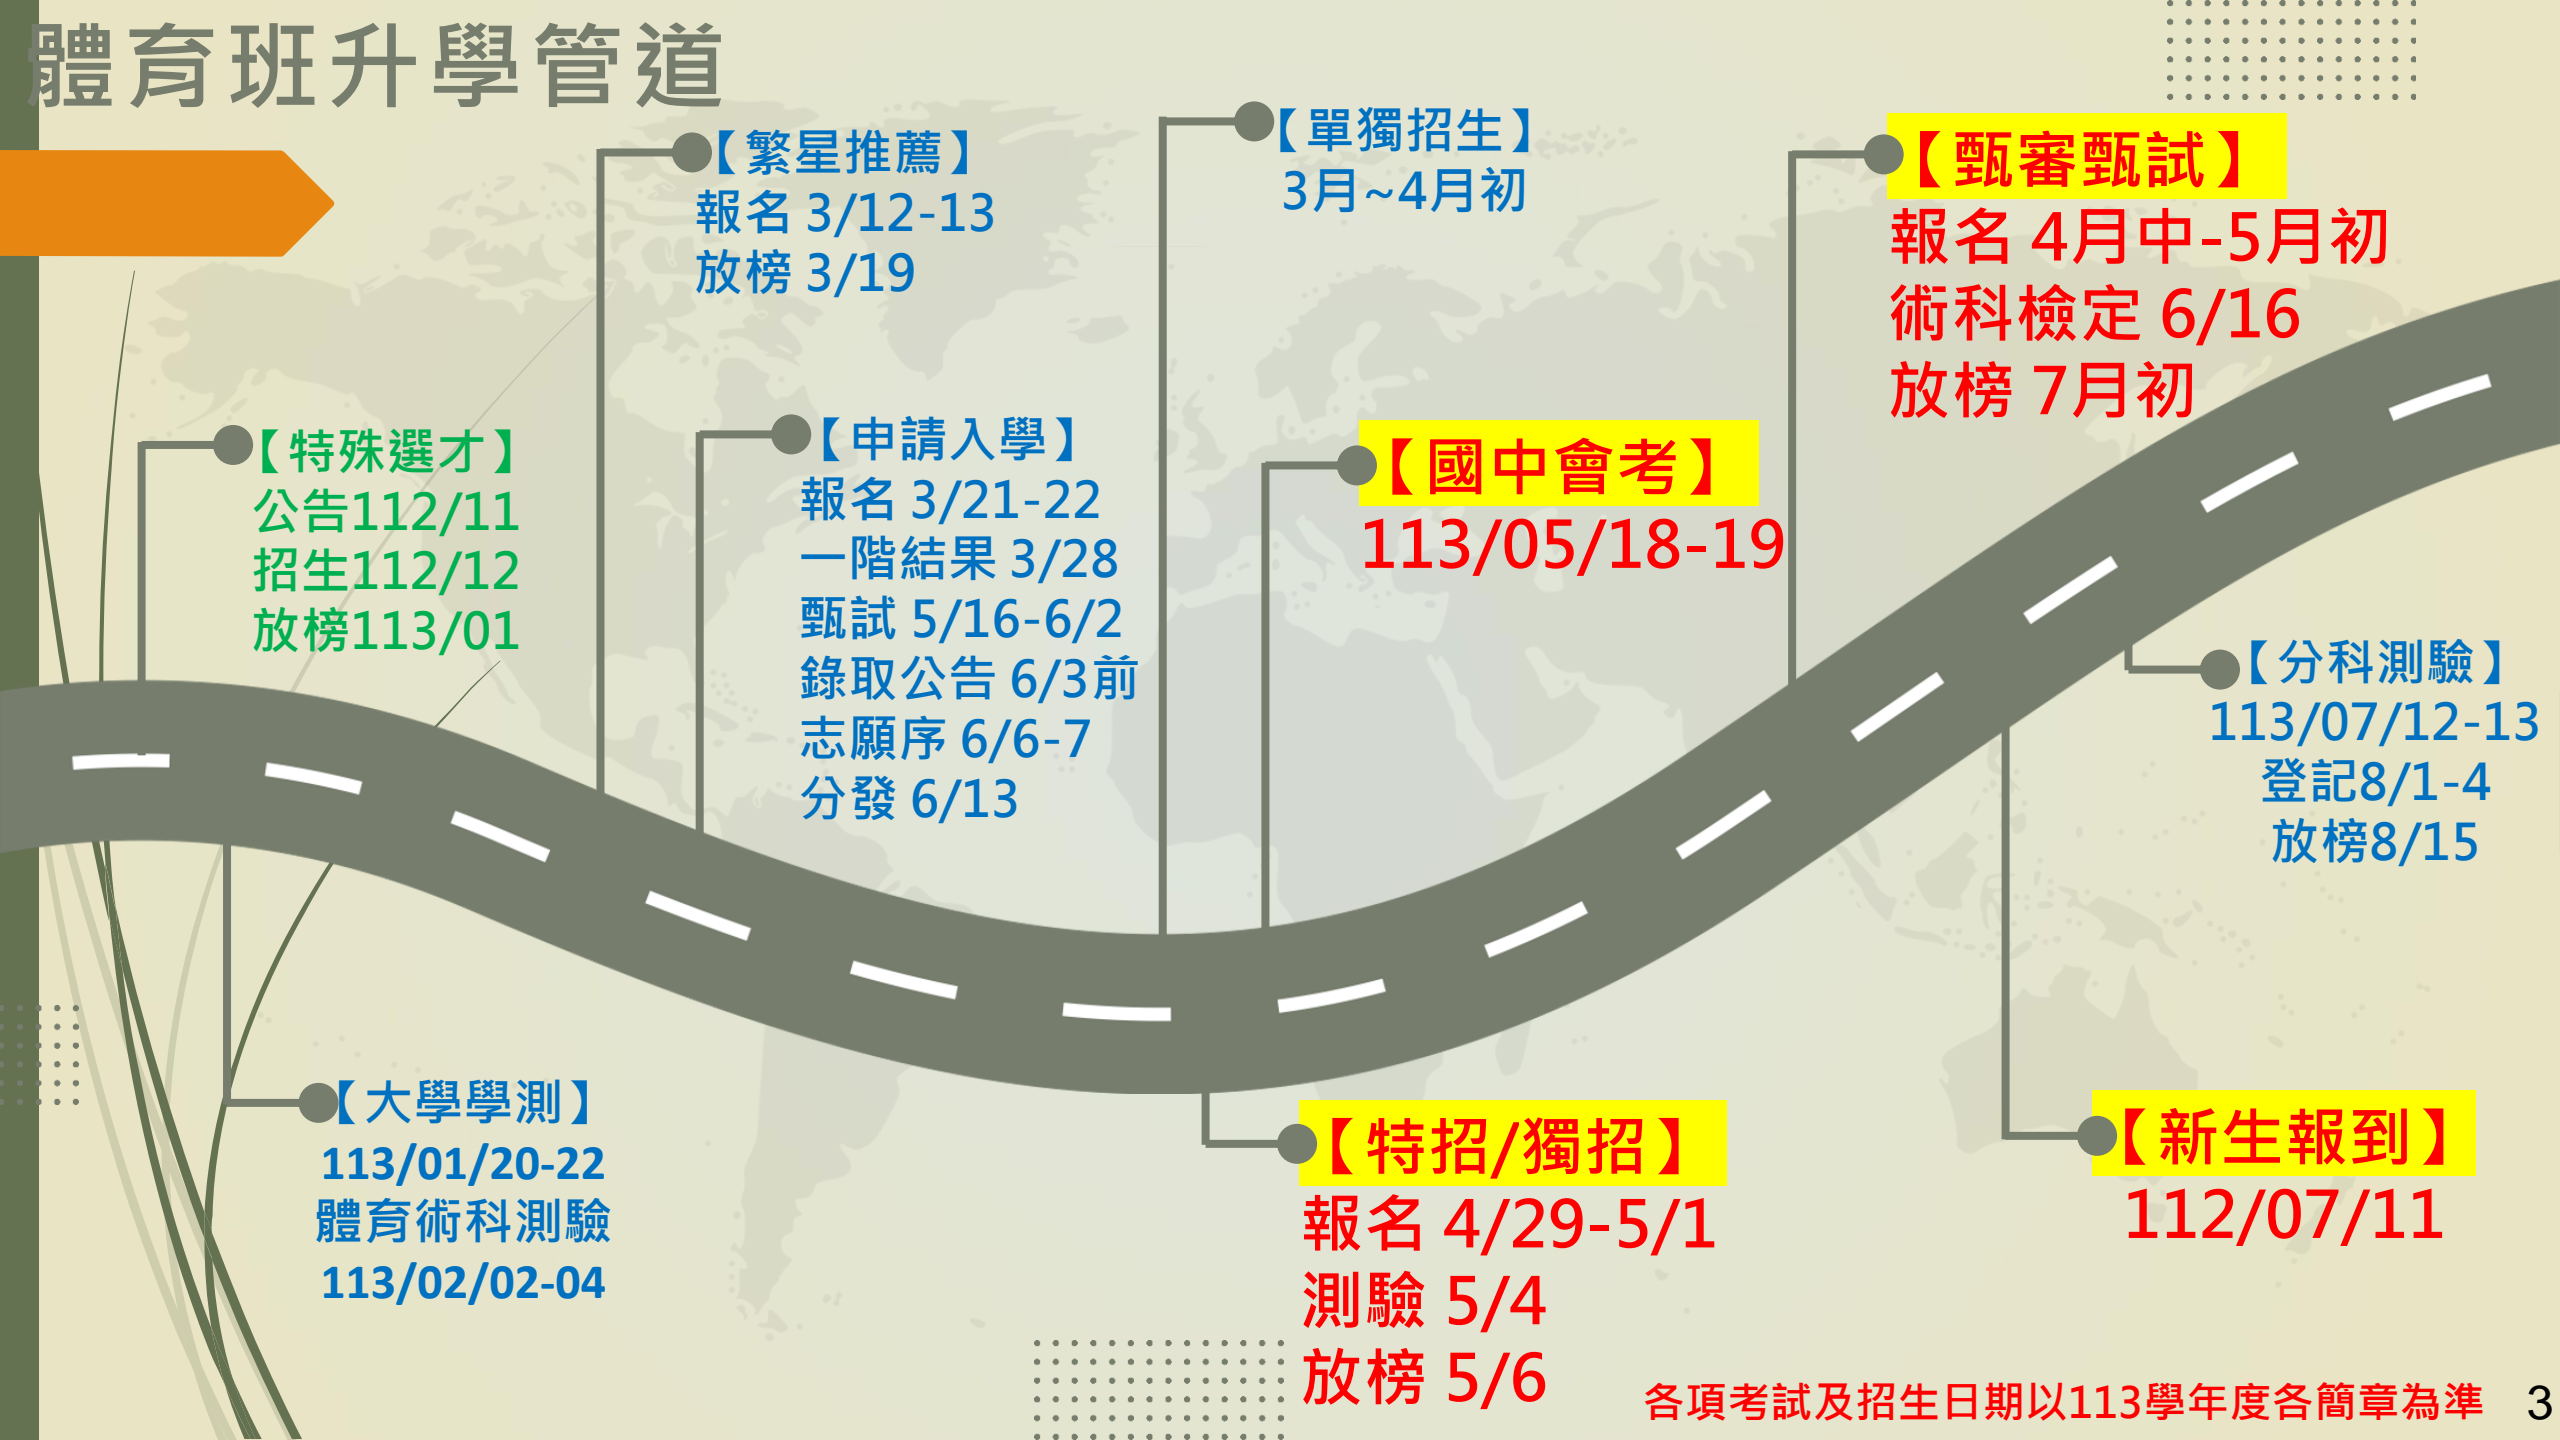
體育班升學管道

【特殊選才】
公告112/11
招生112/12
放榜113/01

【繁星推薦】
報名 3/12-13
放榜 3/19

【申請入學】
報名 3/21-22
一階結果 3/28
甄試 5/16-6/2
錄取公告 6/3前
志願序 6/6-7
分發 6/13

【單獨招生】
3月~4月初

【國中會考】
113/05/18-19

【甄審甄試】
報名 4月中-5月初
術科檢定 6/16
放榜 7月初

【分科測驗】
113/07/12-13
登記8/1-4
放榜8/15

【大學學測】
113/01/20-22
體育術科測驗
113/02/02-04

【特招/獨招】
報名 4/29-5/1
測驗 5/4
放榜 5/6

【新生報到】
112/07/11

各項考試及招生日期以113學年度各簡章為準

3